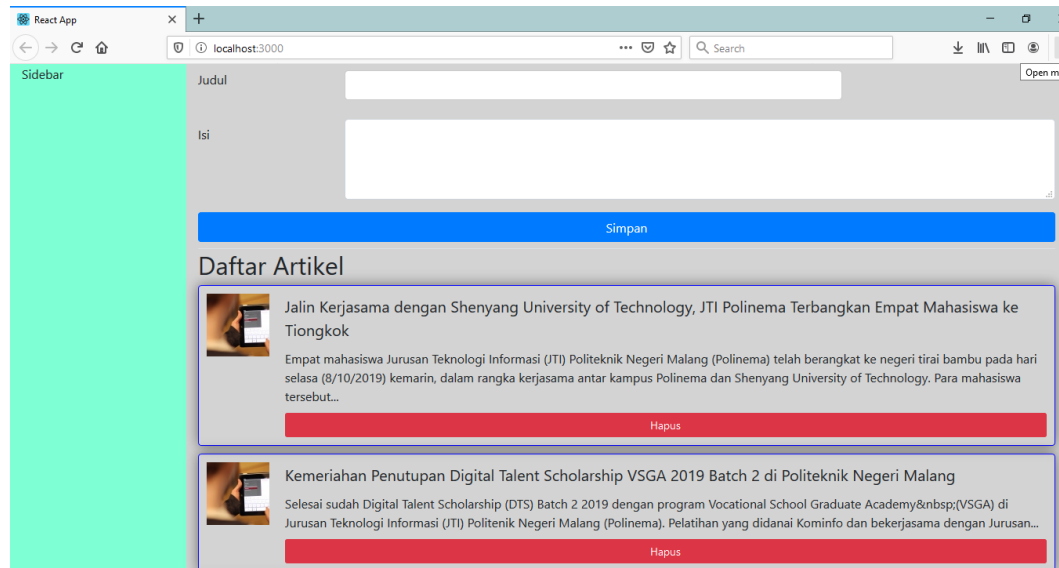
React App

localhost:3000

Search

Open m

Sidebar

Judul

Isi

Simpan

Daftar Artikel

Jalin Kerjasama dengan Shenyang University of Technology, JTI Polinema Terbangkan Empat Mahasiswa ke Tiongkok

Empat mahasiswa Jurusan Teknologi Informasi (JTI) Politeknik Negeri Malang (Polinema) telah berangkat ke negeri tirai bambu pada hari selasa (8/10/2019) kemarin, dalam rangka kerjasama antar kampus Polinema dan Shenyang University of Technology. Para mahasiswa tersebut...

Hapus

Kemeriahan Penutupan Digital Talent Scholarship VSGA 2019 Batch 2 di Politeknik Negeri Malang

Selesai sudah Digital Talent Scholarship (DTS) Batch 2 2019 dengan program Vocational School Graduate Academy&nbsp;(VSGA) di Jurusan Teknologi Informasi (JTI) Politenik Negeri Malang (Polinema). Pelatihan yang didanai Kominfo dan bekerjasama dengan Jurusan...

Hapus